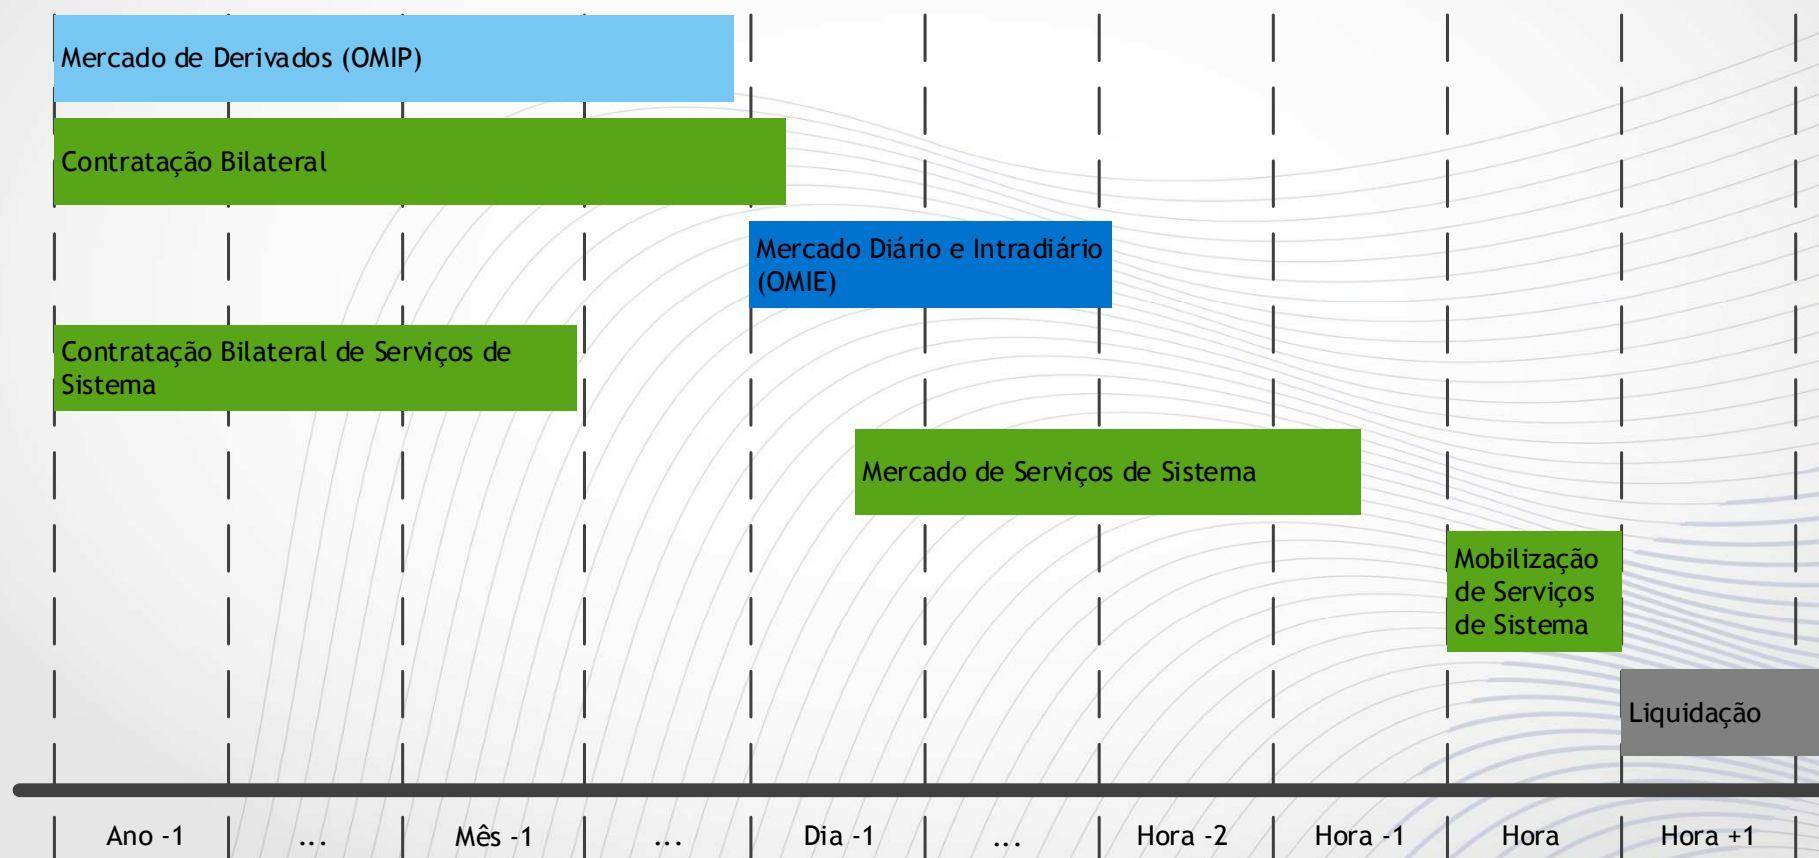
Mercado de Derivados (OMIP)

Contratação Bilateral

Mercado Diário e Intradiário (OMIE)

Contratação Bilateral de Serviços de Sistema

Mercado de Serviços de Sistema

Mobilização de Serviços de Sistema

Liquidação

Ano -1 | ... | Mês -1 | ... | Dia -1 | ... | Hora -2 | Hora -1 | Hora | Hora +1